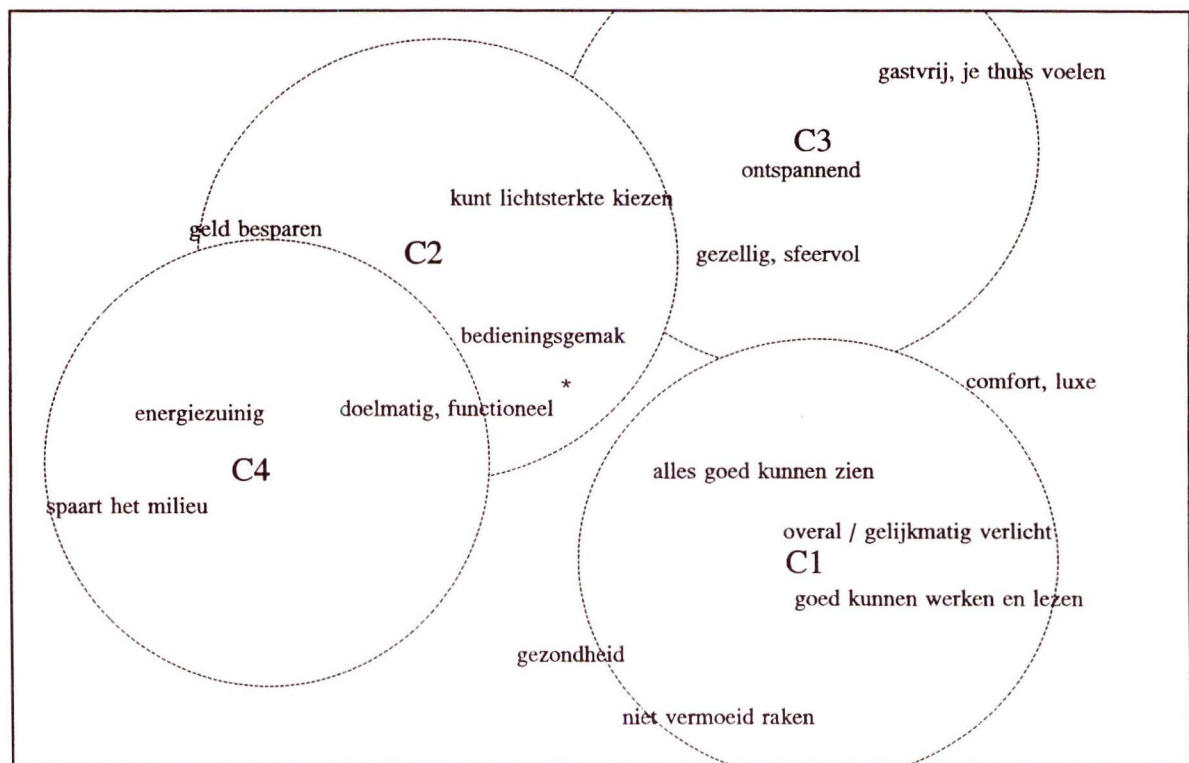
gastvrij, je thuis voelen

C3
ontspannend

kunt lichtsterkte kiezen

geld besparen

C2

gezellig, sfeervol

bedieningsgemak

*

comfort, luxe

energiezuinig

doelmatig, functioneel

C4

alles goed kunnen zien

spaart het milieu

overal / gelijkmatig verlicht

C1

goed kunnen werken en lezen

gezondheid

niet vermoeid raken